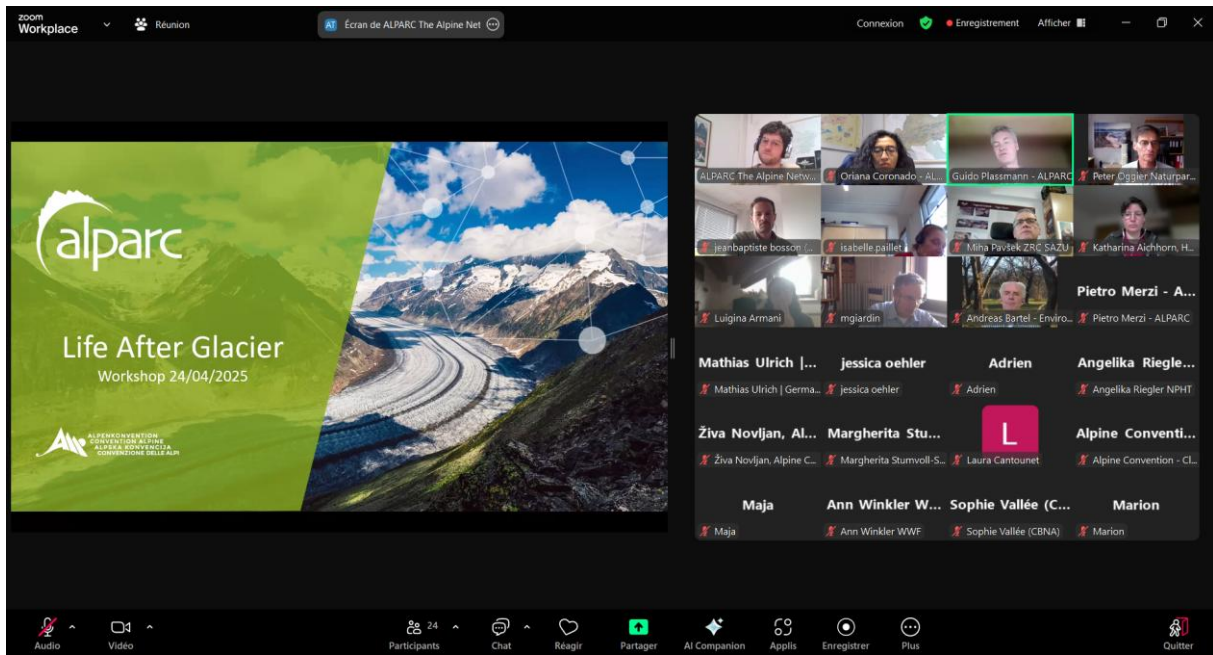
zoom Workplace Réunion

AT Écran de ALPARC The Alpine Net

Connexion Enregistrement Afficher

alparc

Life After Glacier

Workshop 24/04/2025

ALPENKONVENTION CONVENTION ALPINE ALPSKA KONVENCIJA CONVENZIONE DELLE ALPI

ALPARC The Alpine Netw...

Oriana Coronado - AL...

Guido Plassmann - ALPARC

Peter Oggier Naturpar...

jeanbaptiste bosson (...

isabelle paillet

Miha Pavšek ZRC SAZU

Katharina Aichhorn, H...

Luigina Armani

mgiardin

Andreas Bartel - Enviro...

Pietro Merzi - A...

Pietro Merzi - ALPARC

Mathias Ulrich |...

Mathias Ulrich | Germa...

jessica oehler

jessica oehler

Adrien

Adrien

Angelika Riegle...

Angelika Riegler NPHT

Živa Novljan, Al...

Živa Novljan, Alpine C...

Margherita Stu...

Margherita Stumvoll-S...

L

Laura Cantounet

Alpine Conventi...

Alpine Convention - Cl...

Maja

Maja

Ann Winkler W...

Ann Winkler WWF

Sophie Vallée (C...

Sophie Vallée (CBNA)

Marion

Marion

Audio

Vidéo

24

Participants

Chat

Réagir

Partager

AI Companion

Applis

Enregistrer

Plus

Quitter